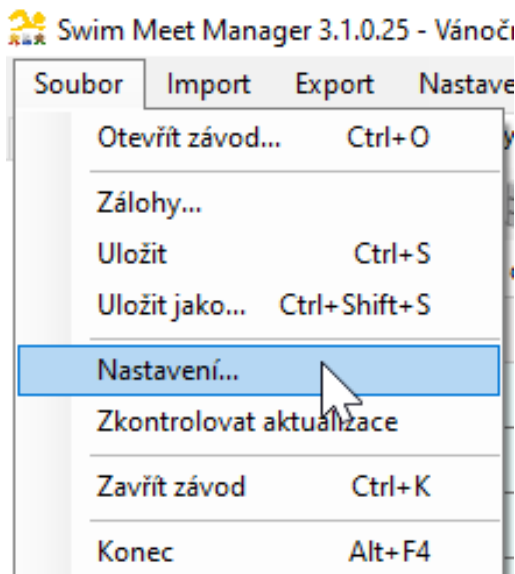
Swim Meet Manager 3.1.0.25 - Vánoč

Soubor Import Export Nastave

Otevřít závod... Ctrl+O

Zálohy...

Uložit Ctrl+S

Uložit jako... Ctrl+Shift+S

Nastavení...

Zkontrolovat aktualizace

Zavřít závod Ctrl+K

Konec Alt+F4